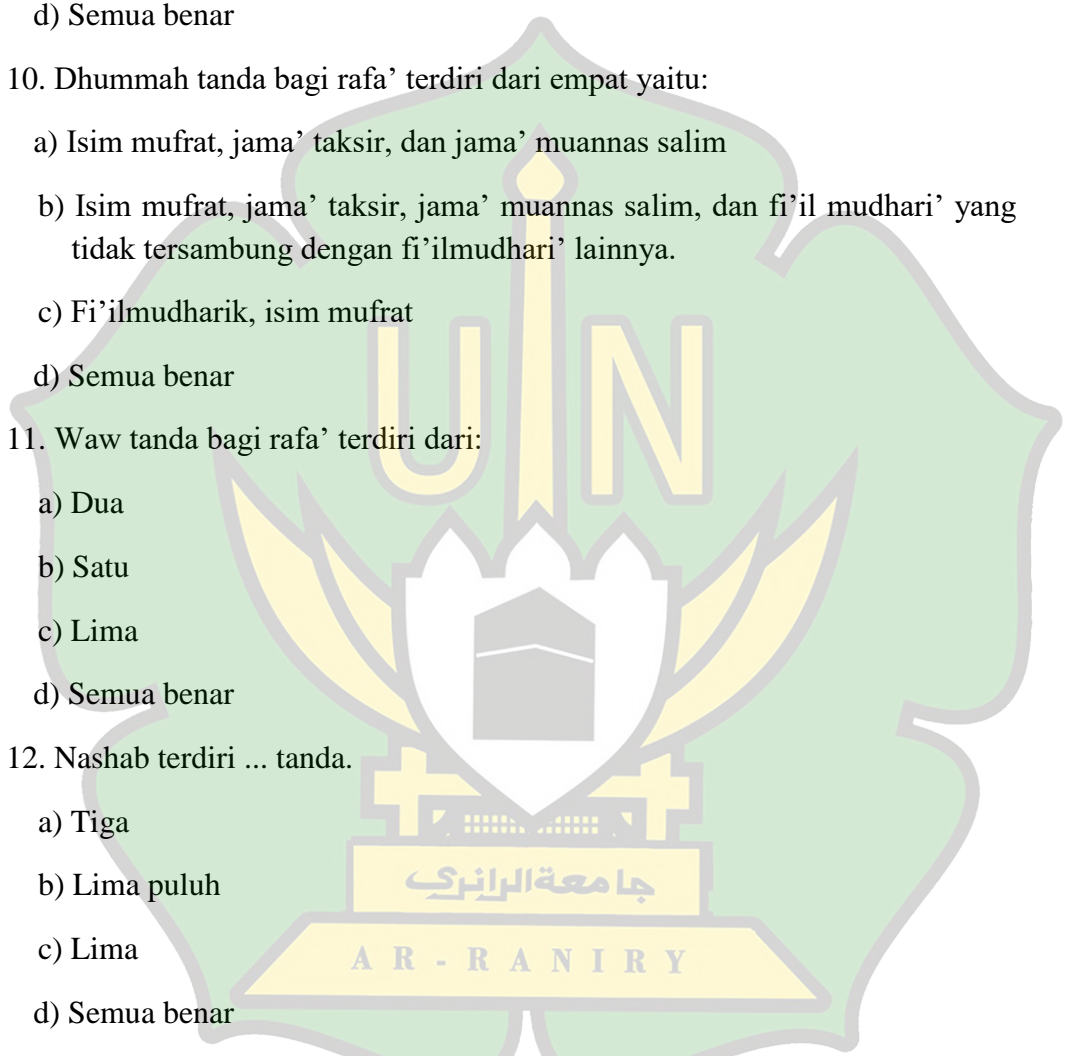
d) Semua benar

10. Dhummah tanda bagi rafa' terdiri dari empat yaitu:

a) Isim mufrat, jama' taksir, dan jama' muannas salim

b) Isim mufrat, jama' taksir, jama' muannas salim, dan fi'il mudhari' yang tidak tersambung dengan fi'ilmudhari' lainnya.

c) Fi'ilmudharik, isim mufrat

d) Semua benar

11. Waw tanda bagi rafa' terdiri dari:

a) Dua

b) Satu

c) Lima

d) Semua benar

12. Nashab terdiri ... tanda.

a) Tiga

b) Lima puluh

c) Lima

d) Semua benar

جامعة الرانري

AR-RANIRY